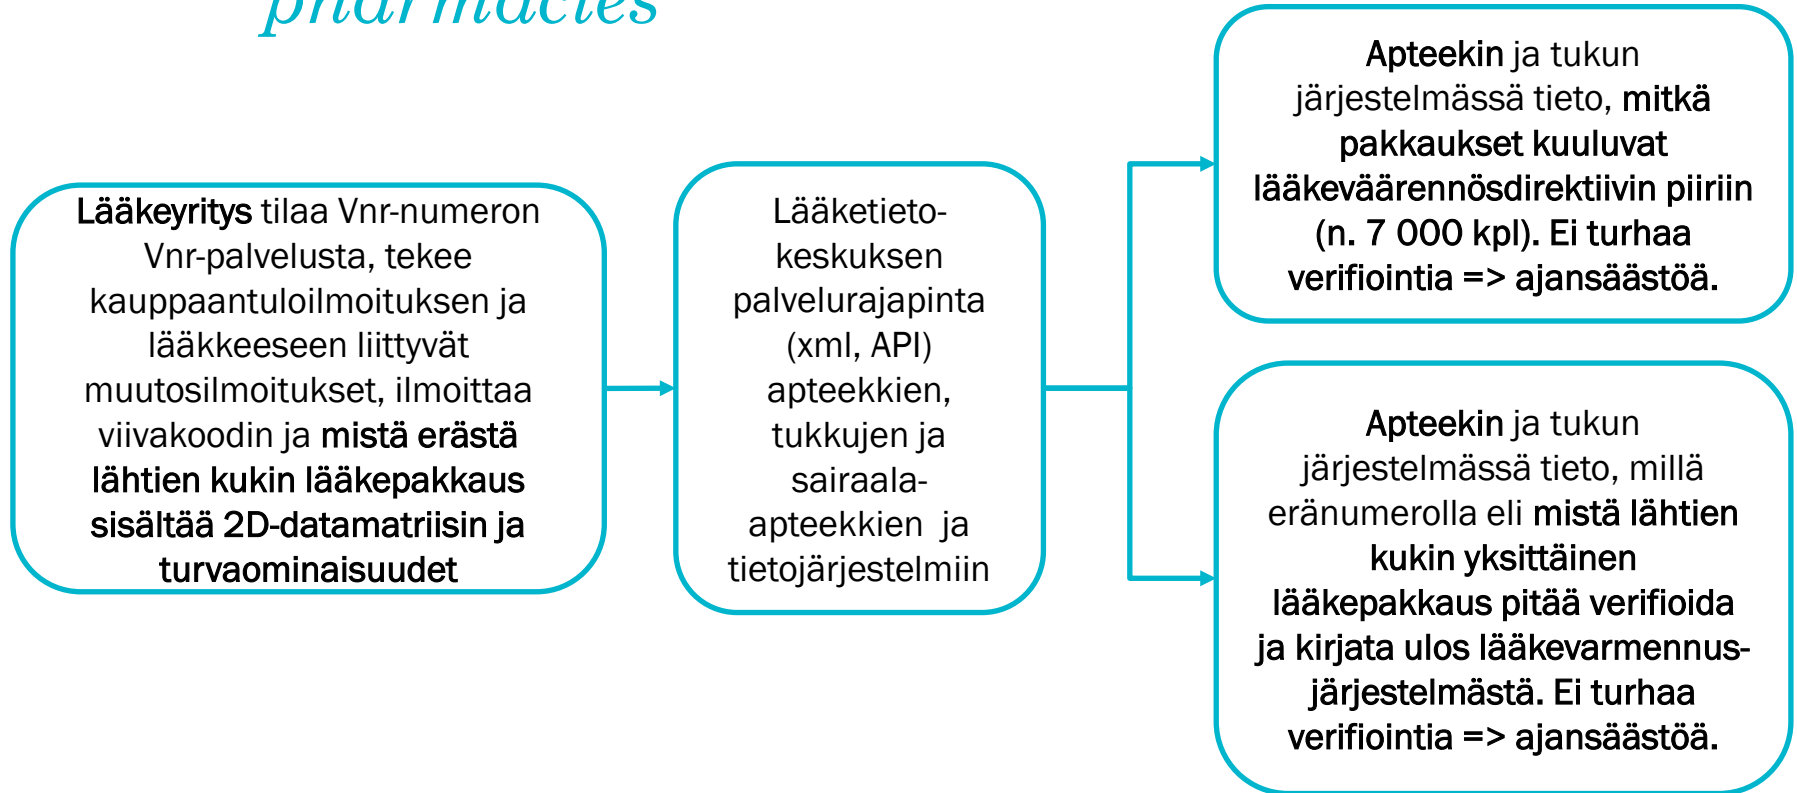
pharmacies

Lääkeyritys tilaa Vnr-numeron Vnr-palvelusta, tekee kauppaantuloilmoituksen ja lääkkeeseen liittyvät muutosilmoitukset, ilmoittaa viivakoodin ja mistä erästä lähtien kukin lääkepakkaus sisältää 2D-datamatriisin ja turvaominaisuudet

Lääketieto-keskuksen palvelurajapinta (xml, API) apteekkien, tukkujen ja sairaala-apteekkien ja tietojärjestelmiin

Apteekin ja tukun järjestelmässä tieto, mitkä pakkaukset kuuluvat lääkeväärennösdirektiivin piiriin (n. 7 000 kpl). Ei turhaa verifiointia => ajansäästöä.

Apteekin ja tukun järjestelmässä tieto, millä eränumerolla eli mistä lähtien kukin yksittäinen lääkepakkaus pitää verifioida ja kirjata ulos lääkevarmennus-järjestelmästä. Ei turhaa verifiointia => ajansäästöä.